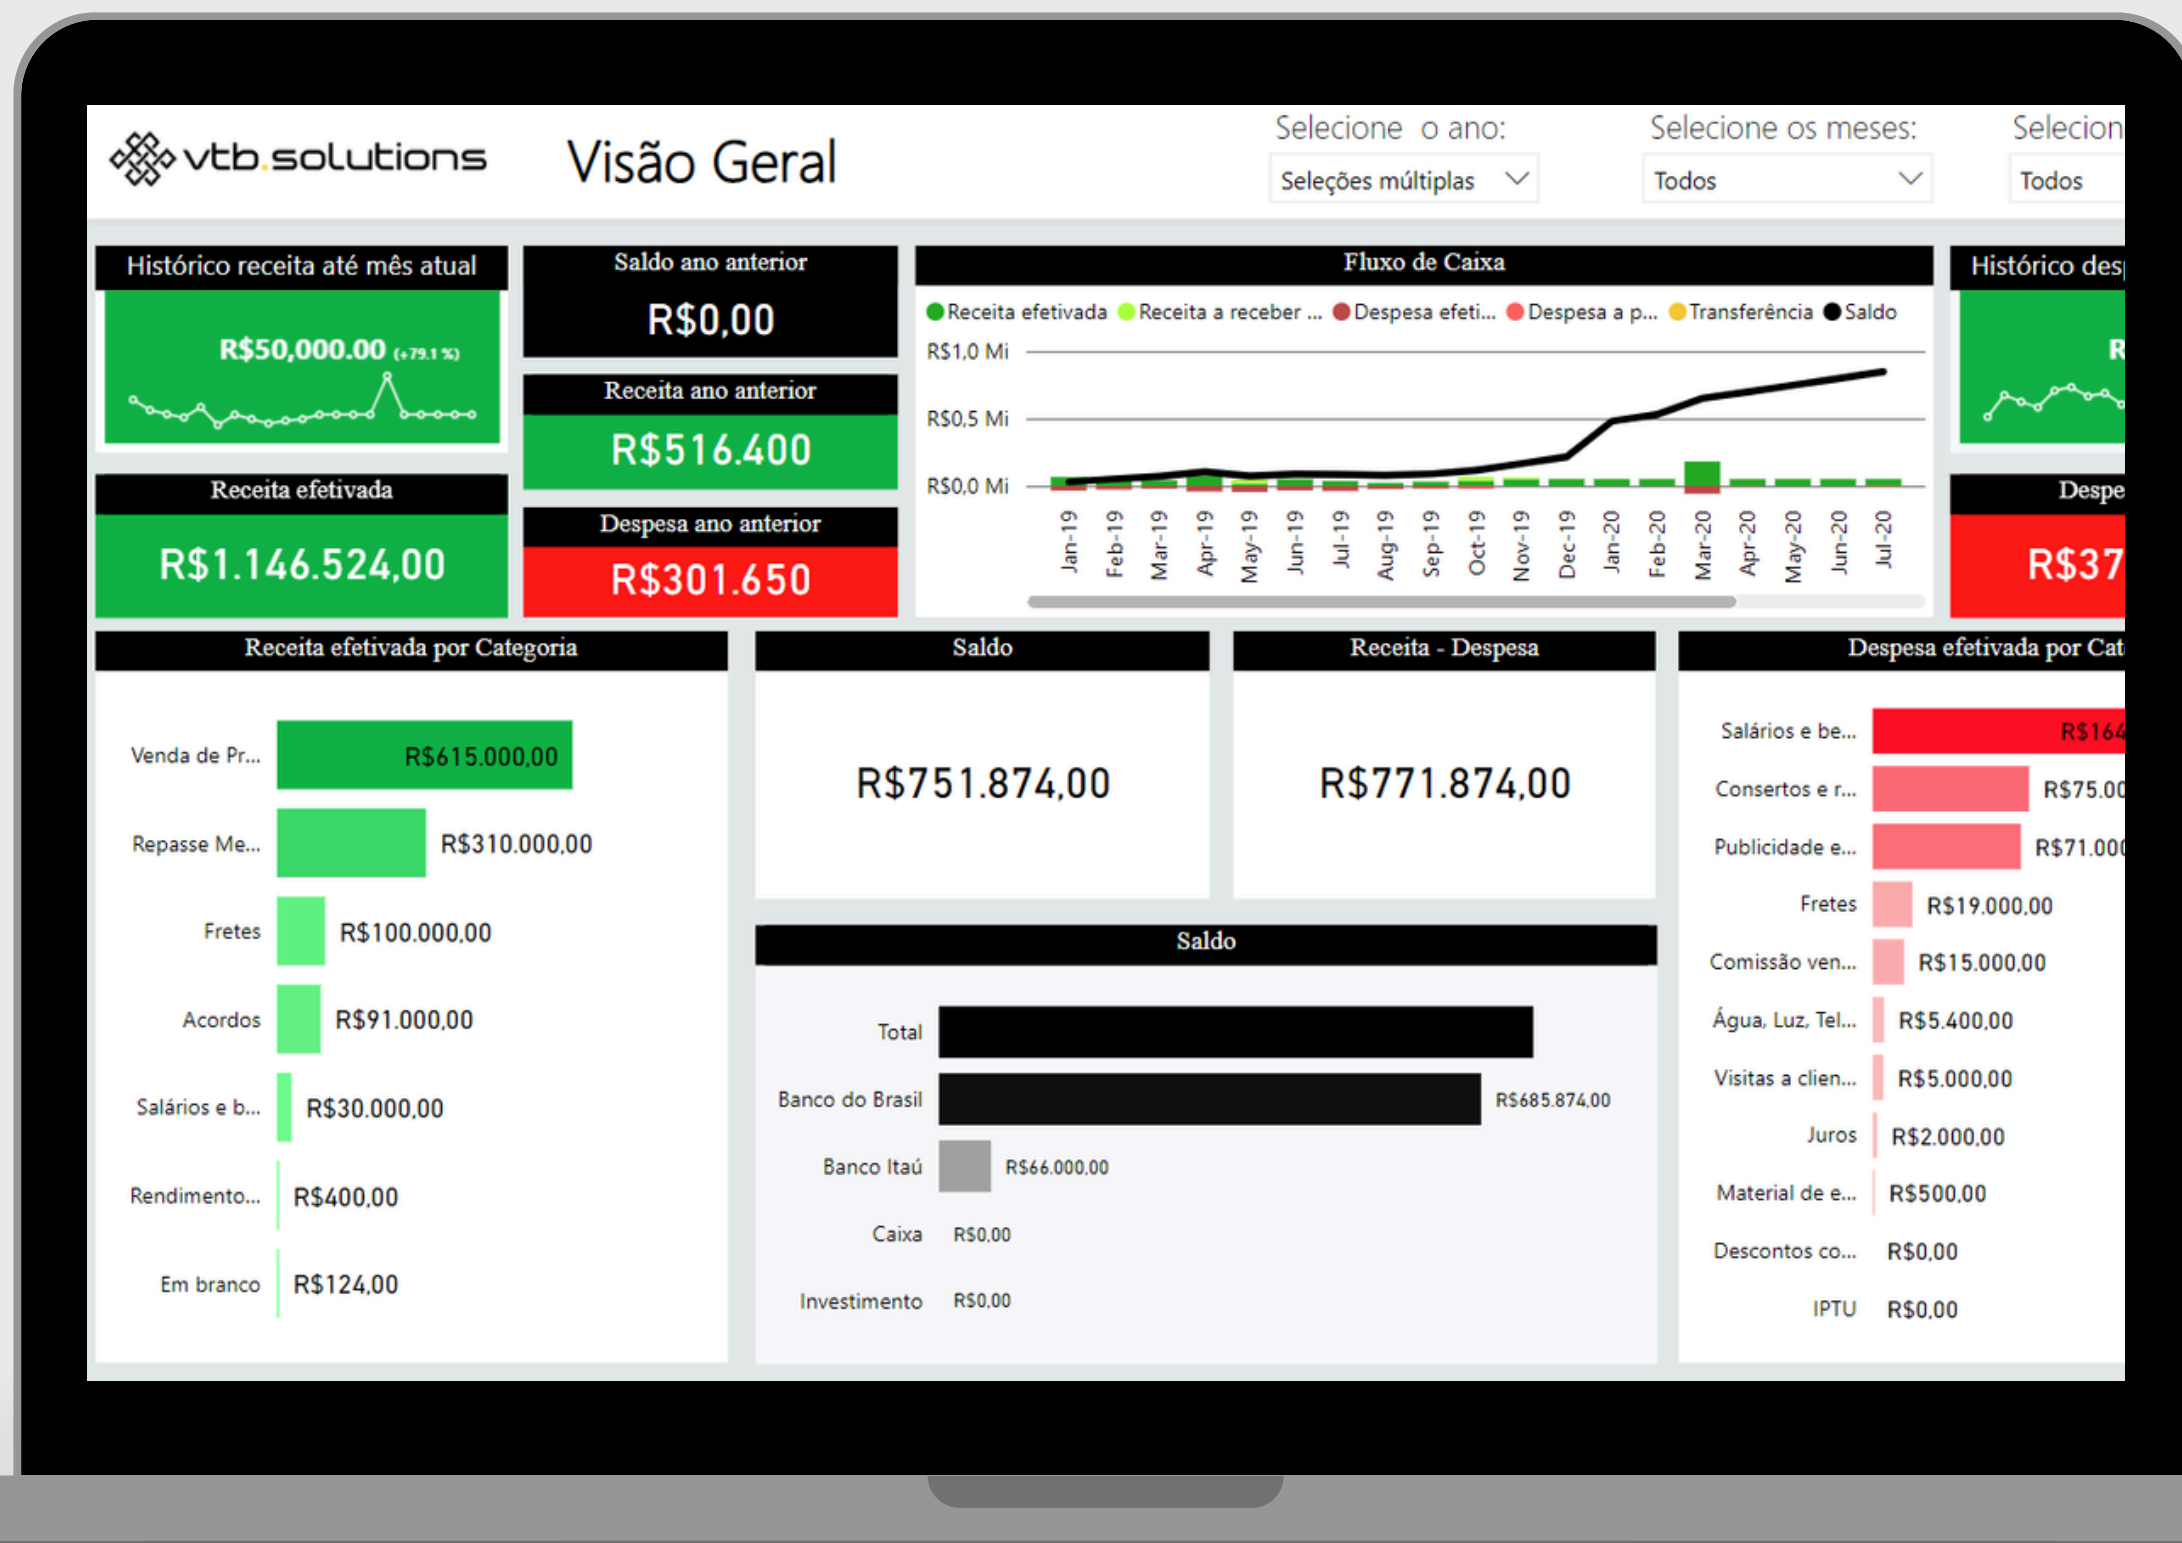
vtb.solutions

Visão Geral

Selecione o ano:
Seleções múltiplas

Selecione os meses:
Todos

Selecion
Todos

Histórico receita até mês atual
R$50,000.00 (+79.1 %)

Saldo ano anterior
R$0,00

Receita ano anterior
R$516.400

Despesa ano anterior
R$301.650

Receita efetivada
R$1.146.524,00

Fluxo de Caixa
Receita efetivada  Receita a receber ...  Despesa efeti...  Despesa a p...  Transferência  Saldo
R$1,0 Mi
R$0,5 Mi
R$0,0 Mi
Jan-19 Feb-19 Mar-19 Apr-19 May-19 Jun-19 Jul-19 Aug-19 Sep-19 Oct-19 Nov-19 Dec-19 Jan-20 Feb-20 Mar-20 Apr-20 May-20 Jun-20 Jul-20

Histórico des
R

Despe
R$37

Receita efetivada por Categoria
| Venda de Pr... | R$615.000,00 |
|---|---|
| Repasse Me... | R$310.000,00 |
| Fretes | R$100.000,00 |
| Acordos | R$91.000,00 |
| Salários e b... | R$30.000,00 |
| Rendimento... | R$400,00 |
| Em branco | R$124,00 |

Saldo
R$751.874,00

Receita - Despesa
R$771.874,00

Saldo
| Total | |
|---|---|
| Banco do Brasil | R$685.874,00 |
| Banco Itaú | R$66.000,00 |
| Caixa | R$0,00 |
| Investimento | R$0,00 |

Despesa efetivada por Cat
| Salários e be... | R$164 |
|---|---|
| Consertos e r... | R$75.00 |
| Publicidade e... | R$71.00 |
| Fretes | R$19.000,00 |
| Comissão ven... | R$15.000,00 |
| Água, Luz, Tel... | R$5.400,00 |
| Visitas a clien... | R$5.000,00 |
| Juros | R$2.000,00 |
| Material de e... | R$500,00 |
| Descontos co... | R$0,00 |
| IPTU | R$0,00 |